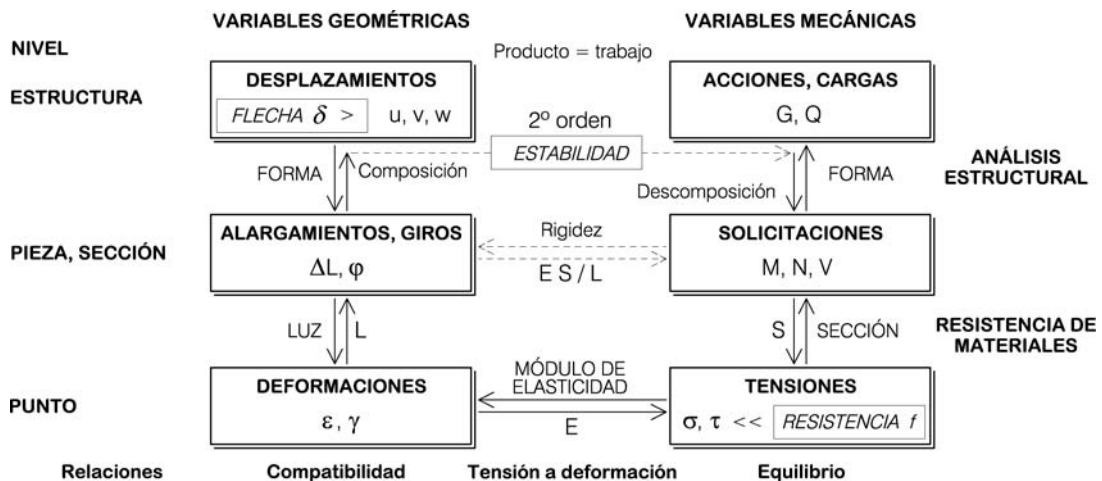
VARIABLES GEOMÉTRICAS

VARIABLES MECÁNICAS

NIVEL

Producto = trabajo

ESTRUCTURA

DESPLAZAMIENTOS

FLECHA $\delta$ >

u, v, w

ACCIONES, CARGAS

G, Q

2º orden

ESTABILIDAD

FORMA

Composición

Descomposición

FORMA

ANÁLISIS ESTRUCTURAL

PIEZA, SECCIÓN

ALARGAMIENTOS, GIROS

$\Delta L$, $\varphi$

Rigidez

E S / L

SOLICITACIONES

M, N, V

LUZ

L

S

SECCIÓN

RESISTENCIA DE MATERIALES

PUNTO

DEFORMACIONES

$\varepsilon$, $\gamma$

MÓDULO DE ELASTICIDAD

E

TENSIONES

$\sigma$, $\tau$ <<

RESISTENCIA $f$

Relaciones

Compatibilidad

Tensión a deformación

Equilibrio